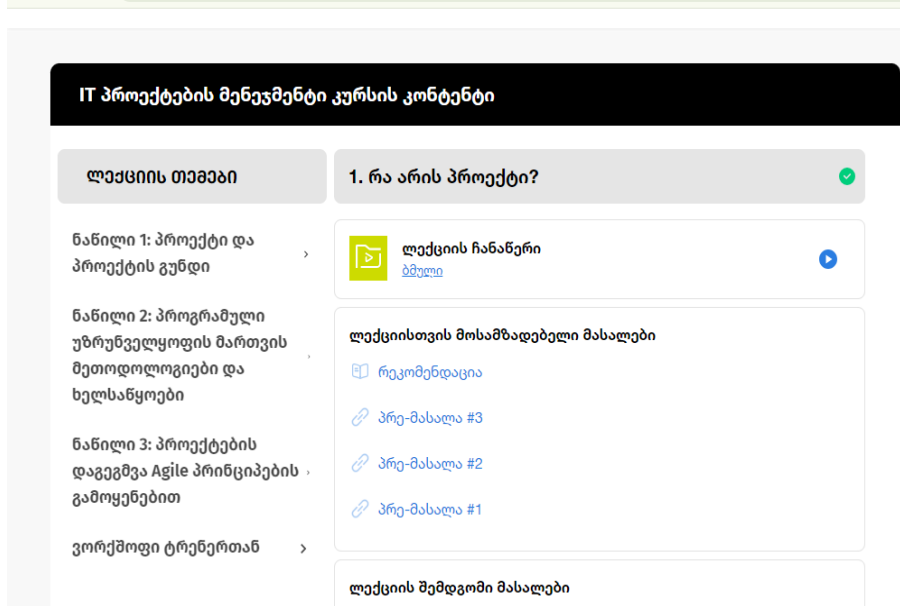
IT პროექტების მენეჯმენტი კურსის კონტენტი

ლექციის თემები

ნაწილი 1: პროექტი და პროექტის გუნდი

ნაწილი 2: პროგრამული უზრუნველყოფის მართვის მეთოდოლოგიები და ხელსაწყოები

ნაწილი 3: პროექტების დაგეგმვა Agile პრინციპების გამოყენებით

ვორქშოფი ტრენერთან

1. რა არის პროექტი?

ლექციის ჩანაწერი
ბმული

ლექციისთვის მოსამზადებელი მასალები

რეკომენდაცია

პრე-მასალა #3

პრე-მასალა #2

პრე-მასალა #1

ლექციის შემდგომი მასალები